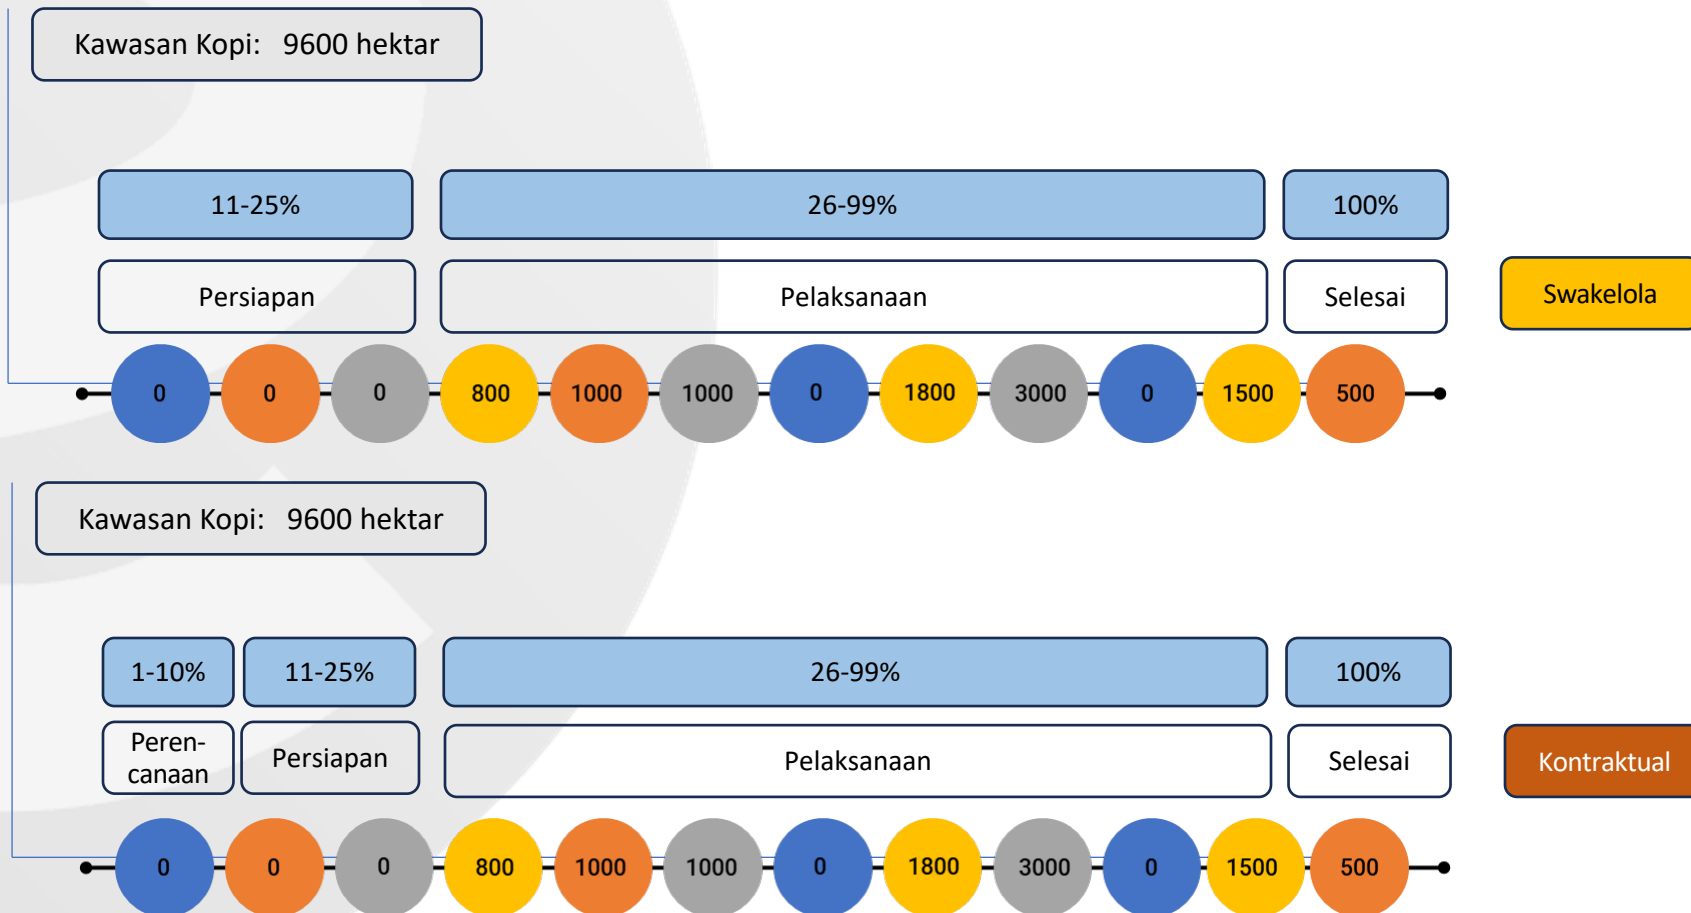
Kawasan Kopi: 9600 hektar

11-25%

26-99%

100%

Persiapan

Pelaksanaan

Selesai

Swakelola

0 0 0 800 1000 1000 0 1800 3000 0 1500 500

Kawasan Kopi: 9600 hektar

1-10%

11-25%

26-99%

100%

Perencanaan

Persiapan

Pelaksanaan

Selesai

Kontraktual

0 0 0 800 1000 1000 0 1800 3000 0 1500 500